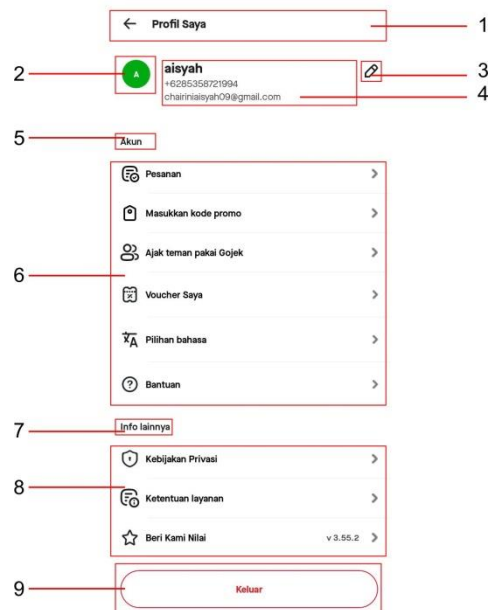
Profil Saya

1

2

A

aisyah
+6285358721994
chairiniaisyah09@gmail.com

3

4

5

Akun

Pesanan

Masukkan kode promo

Ajak teman pakai Gojek

6

Voucher Saya

Pilihan bahasa

Bantuan

7

Info lainnya

Kebijakan Privasi

8

Ketentuan layanan

Beri Kami Nilai

v 3.55.2

9

Keluar